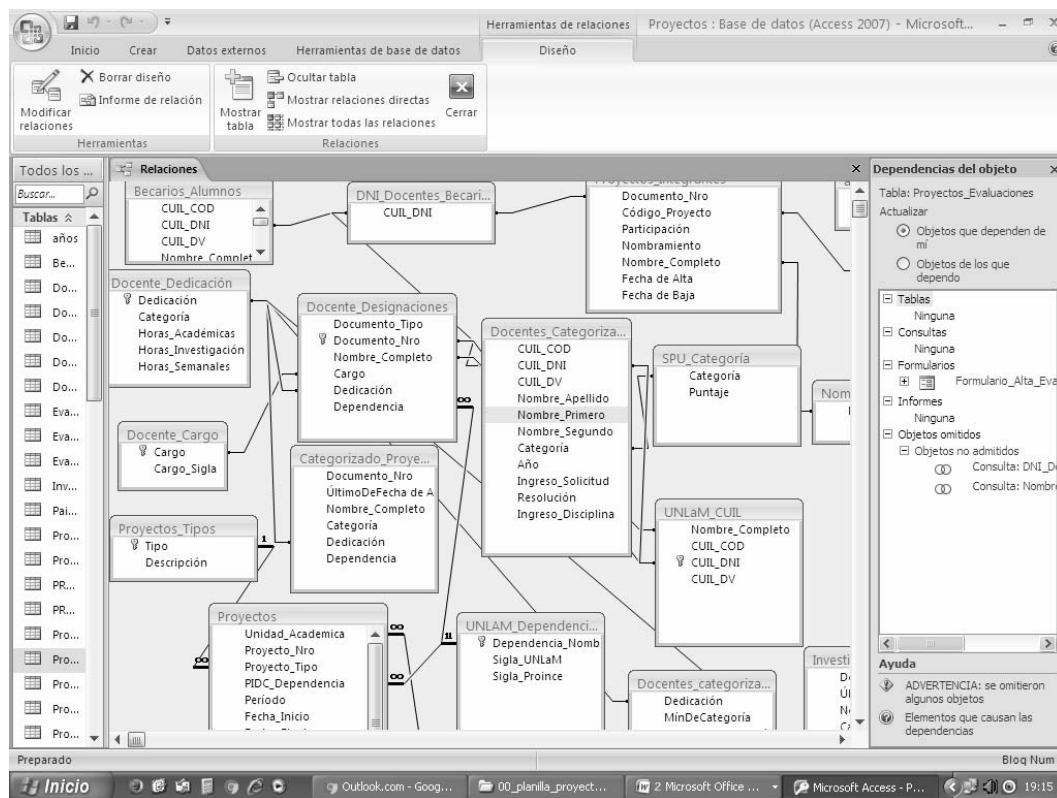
Herramientas de relaciones Proyectos : Base de datos (Access 2007) - Microsoft...

Inicio Crear Datos externos Herramientas de base de datos Diseño

Modificar relaciones
Borrar diseño
Informe de relación
Herramientas

Mostrar tabla
Ocultar tabla
Mostrar relaciones directas
Mostrar todas las relaciones
Cerrar
Relaciones

Todos los ...
Buscar...
Tablas
años
Be...
Do...
Do...
Do...
Do...
Do...
Eva...
Eva...
Eva...
Inv...
Pai...
Pro...
Pro...
PR...
PR...
Pro...
Pro...
Pro...
Pro...
Pro...

Relaciones

Becarios_Alumnos
CUIL_COD
CUIL_DNI
CUIL_DV
Nombre_Complet

DNI_Docentes_Becari...
CUIL_DNI

Proyectos_Integrantes
Documento_Nro
Código_Proyecto
Participación
Nombramiento
Nombre_Completo
Fecha de Alta
Fecha de Baja

Docente_Dedicación
Dedicación
Categoría
Horas_Académicas
Horas_Investigación
Horas_Semanales

Docente_Designaciones
Documento_Tipo
Documento_Nro
Nombre_Completo
Cargo
Dedicación
Dependencia

Docentes_Categoriza...
CUIL_COD
CUIL_DNI
CUIL_DV
Nombre_Apellido
Nombre_Primero
Nombre_Segundo
Categoría
Año
Ingreso_Solicitud
Resolución
Ingreso_Disciplina

SPU_Categoría
Categoría
Puntaje

Nom

Docente_Cargo
Cargo
Cargo_Sigla

Categorizado_Proye...
Documento_Nro
ÚltimoDeFecha de A
Nombre_Completo
Categoría
Dedicación
Dependencia

Proyectos_Tipos
Tipo
Descripción

UNLaM_CUIL
Nombre_Completo
CUIL_COD
CUIL_DNI
CUIL_DV

Proyectos
Unidad_Academica
Proyecto_Nro
Proyecto_Tipo
PIDC_Dependencia
Período
Fecha_Inicio

UNLAM_Dependenci...
Dependencia_Nomb
Sigla_UNLaM
Sigla_Proince

Docentes_categoriza...
Dedicación
MinDeCategoría

Investi

Dependencias del objeto
Tabla: Proyectos_Evaluaciones
Actualizar
Objetos que dependen de mí
Objetos de los que dependo
Tablas
Ninguna
Consultas
Ninguna
Formularios
Formulario_Alta_Eva
Informes
Ninguna
Objetos omitidos
Objetos no admitidos
Consulta: DNI_D
Consulta: Nombr

Ayuda
ADVERTENCIA: se omitieron algunos objetos
Elementos que causan las dependencias

Preparado
Bloq Num

Inicio
Outlook.com - Goog...
00_planilla_proyect...
2 Microsoft Office ...
Microsoft Access - P...
19:15